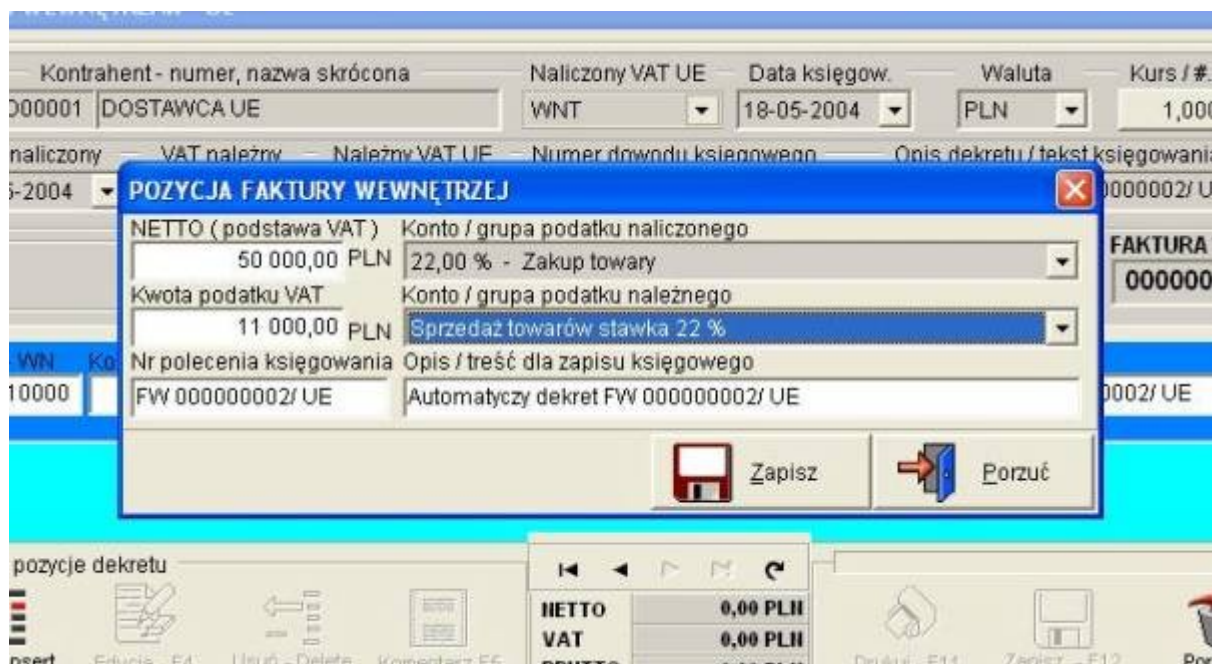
Kontrahent - numer, nazwa skrócona
Naliczony VAT UE
Data księgow.
Waluta
Kurs / #.
000001 DOSTAWCA UE
WNT
18-05-2004
PLN
1,000
naliczony
VAT należny
Należny VAT UE
Numer dowodu księgowego
Opis dekretu / tekst księgowania
5-2004
000002/ U

POZYCJA FAKTURY WEWNĘTRZEJ

NETTO ( podstawa VAT )
Konto / grupa podatku naliczonego
50 000,00 PLN
22,00 % - Zakup towary
Kwota podatku VAT
Konto / grupa podatku należnego
11 000,00 PLN
Sprzedaż towarów stawka 22 %
Nr polecenia księgowania
Opis / treść dla zapisu księgowego
FW 000000002/ UE
Automatyczy dekret FW 000000002/ UE

Zapisz
Porzuć

FAKTURA
000000
WN
10000
0002/ UE

pozycje dekretu
NETTO 0,00 PLN
VAT 0,00 PLN
Insert
Edycja - F4
Usuń - Delete
Komentarz F6
Drukuj - F11
Zapisz - F12
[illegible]